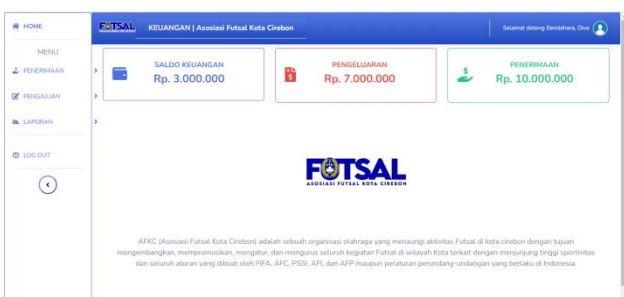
HOME

MENU

PENERIMAAN

PENGAJUAN

LAPORAN

LOG OUT

FUTSAL

KEUANGAN | Asosiasi Futsal Kota Cirebon

Selamat datang Bendahara, Diva

SALDO KEUANGAN
Rp. 3.000.000

PENGELUARAN
Rp. 7.000.000

PENERIMAAN
Rp. 10.000.000

FUTSAL
ASOSIASI FUTSAL KOTA CIREBON

AFKC (Asosiasi Futsal Kota Cirebon) adalah sebuah organisasi olahraga yang menaungi aktivitas Futsal di kota cirebon dengan tujuan mengembangkan, mempromosikan, mengatur, dan mengurus seluruh kegiatan Futsal di wilayah Kota terkait dengan menjunjung tinggi sportivitas dan seluruh aturan yang dibuat oleh FIFA, AFC, PSSI, AFI, dan AFP maupun peraturan perundang-undangan yang berlaku di Indonesia.